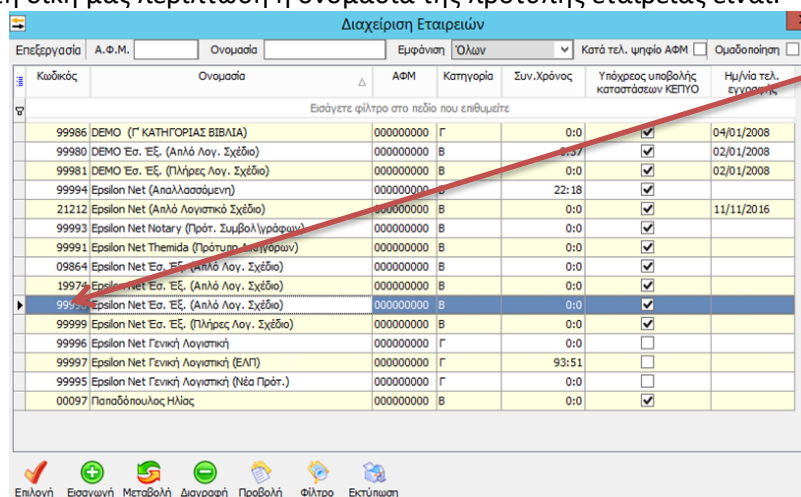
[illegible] δική μας περίπτωση η ονομασία της πρότυπης εταιρείας είναι:

Διαχείριση Εταιρειών

Επεξεργασία Α.Φ.Μ. Ονομασία Εμφάνιση Όλων Κατά τελ. ψηφίο ΑΦΜ Ομαδοποίηση

| Κωδικός | Ονομασία | ΑΦΜ | Κατηγορία | Συν.Χρόνος | Υπόχρεος υποβολής καταστάσεων ΚΕΠΥΟ | Ημ/νία τελ. εγγραφής |
|---|---|---|---|---|---|---|
| Εισάγετε φίλτρο στο πεδίο που επιθυμείτε | | | | | | |
| 99986 | DEMO (Γ' ΚΑΤΗΓΟΡΙΑΣ ΒΙΒΛΙΑ) | 000000000 | Γ | 0:0 | ✓ | 04/01/2008 |
| 99980 | DEMO Έσ. Έξ. (Απλό Λογ. Σχέδιο) | 000000000 | Β | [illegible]:57 | ✓ | 02/01/2008 |
| 99981 | DEMO Έσ. Έξ. (Πλήρες Λογ. Σχέδιο) | 000000000 | Β | 0:0 | ✓ | 02/01/2008 |
| 99994 | Epsilon Net (Απαλλασσόμενη) | 000000000 | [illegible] | 22:18 | ✓ | |
| 21212 | Epsilon Net (Απλό Λογιστικό Σχέδιο) | 000000000 | Β | 0:0 | ✓ | 11/11/2016 |
| 99993 | Epsilon Net Notary (Πρότ. Συμβολ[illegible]γράφων) | 000000000 | Β | 0:0 | ✓ | |
| 99991 | Epsilon Net Themida (Πρότυπο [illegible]) | 000000000 | Β | 0:0 | ✓ | |
| 09864 | Epsilon Net Έσ. Έξ. (Απλό Λογ. Σχέδιο) | 000000000 | Β | 0:0 | ✓ | |
| 1997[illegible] | Epsilon Net Έσ. Έξ. (Απλό Λογ. Σχέδιο) | 000000000 | Β | 0:0 | ✓ | |
| 999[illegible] | Epsilon Net Έσ. Έξ. (Απλό Λογ. Σχέδιο) | 000000000 | Β | 0:0 | ✓ | |
| 99999 | Epsilon Net Έσ. Έξ. (Πλήρες Λογ. Σχέδιο) | 000000000 | Β | 0:0 | ✓ | |
| 99996 | Epsilon Net Γενική Λογιστική | 000000000 | Γ | 0:0 | | |
| 99997 | Epsilon Net Γενική Λογιστική (ΕΛΠ) | 000000000 | Γ | 93:51 | | |
| 99995 | Epsilon Net Γενική Λογιστική (Νέα Πρότ.) | 000000000 | Γ | 0:0 | | |
| 00097 | Παπαδόπουλος Ηλίας | 000000000 | Β | 0:0 | ✓ | |

Επιλογή Εισαγωγή Μεταβολή Διαγραφή Προβολή Φίλτρο Εκτύπωση